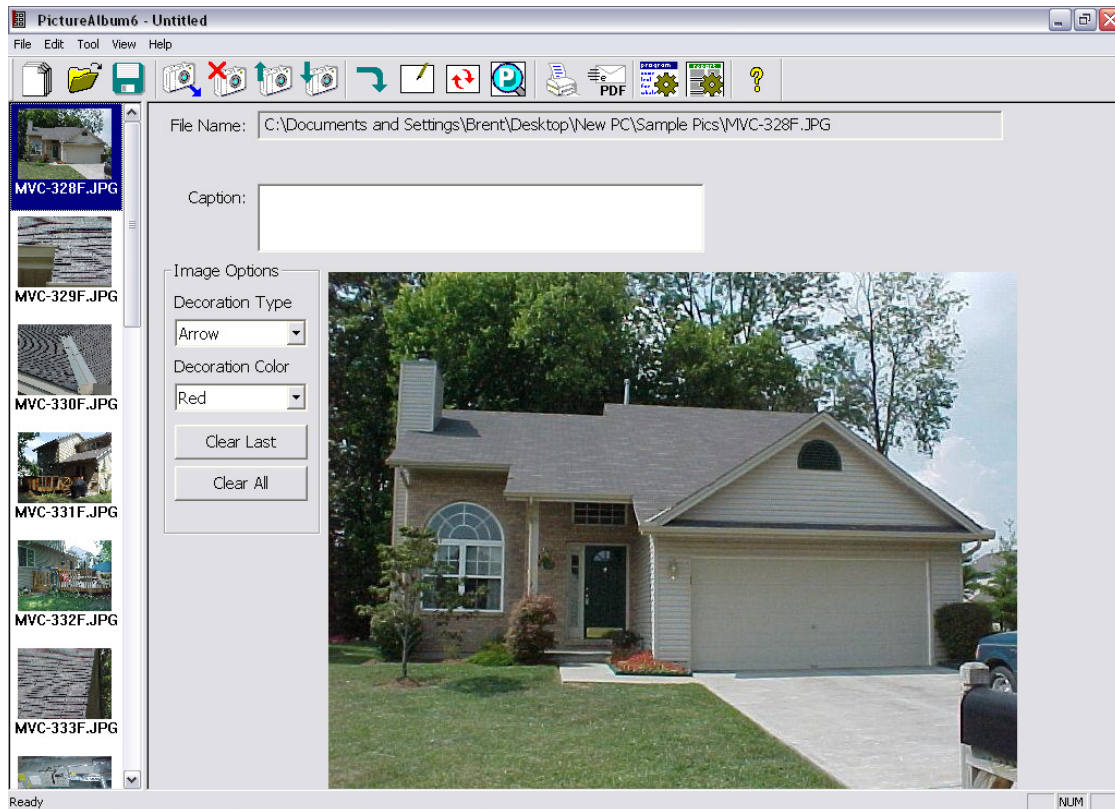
PictureAlbum6 - Untitled

File Edit Tool View Help

PDF

MVC-328F.JPG

MVC-329F.JPG

MVC-330F.JPG

MVC-331F.JPG

MVC-332F.JPG

MVC-333F.JPG

File Name: C:\Documents and Settings\Brent\Desktop\New PC\Sample Pics\MVC-328F.JPG

Caption:

Image Options

Decoration Type

Arrow

Decoration Color

Red

Clear Last

Clear All

Ready

NUM